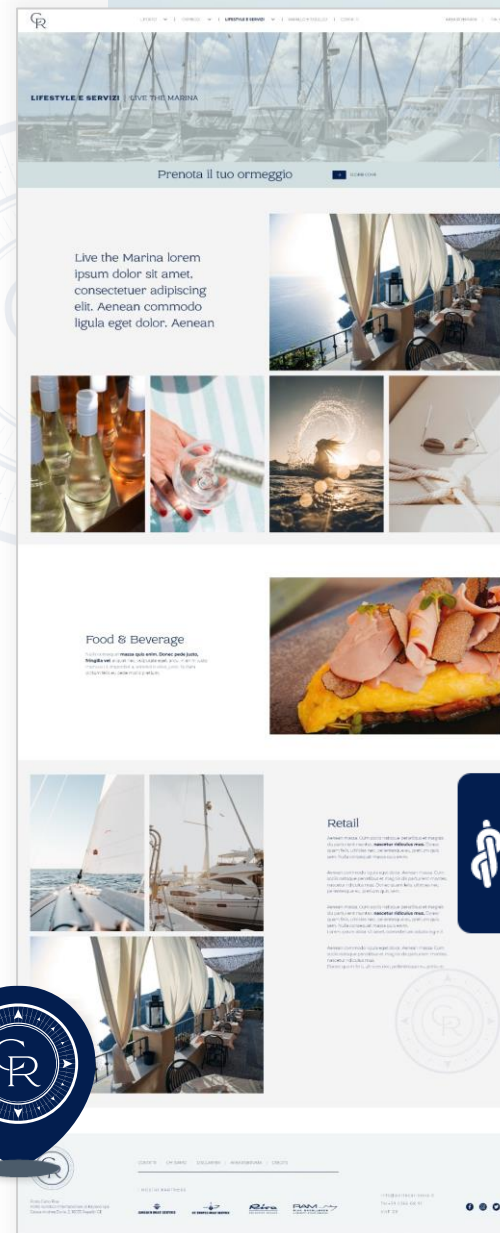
CR

LIFESTYLE ∨ | ORMEGGI ∨ | LIFESTYLE & SERVIZI ∨ | MARINA DI PISCIOTTA | CONTATTI

LIFESTYLE E SERVIZI | LIVE THE MARINA

Prenota il tuo ormeggio

Live the Marina lorem ipsum dolor sit amet, consectetuer adipiscing elit. Aenean commodo ligula eget dolor. Aenean

Food & Beverage

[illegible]

Retail

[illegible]

CR

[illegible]

Riva

RAM